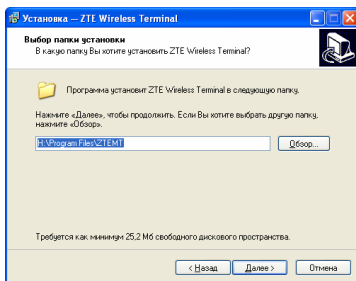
Установка — ZTE Wireless Terminal

Выбор папки установки
В какую папку Вы хотите установить ZTE Wireless Terminal?

Программа установит ZTE Wireless Terminal в следующую папку.

Нажмите «Далее», чтобы продолжить. Если Вы хотите выбрать другую папку, нажмите «Обзор».

H:\Program Files\ZTEMT

Обзор...

Требуется как минимум 25,2 Мб свободного дискового пространства.

< Назад | Далее > | Отмена